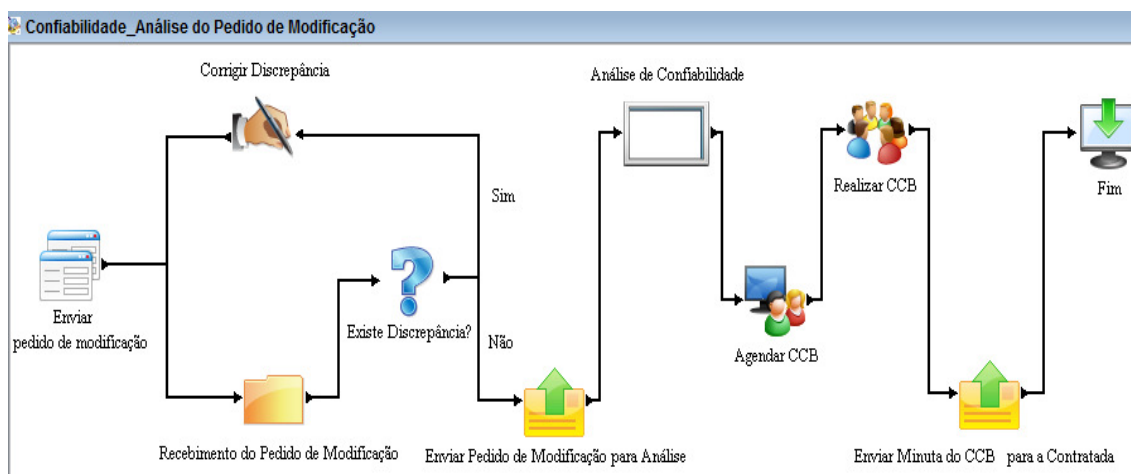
Confiabilidade_Análise do Pedido de Modificação

Corrigir Discrepância

Análise de Confiabilidade

Realizar CCB

Fim

Sim

Enviar pedido de modificação

Existe Discrepância?

Não

Agendar CCB

Recebimento do Pedido de Modificação

Enviar Pedido de Modificação para Análise

Enviar Minuta do CCB para a Contratada